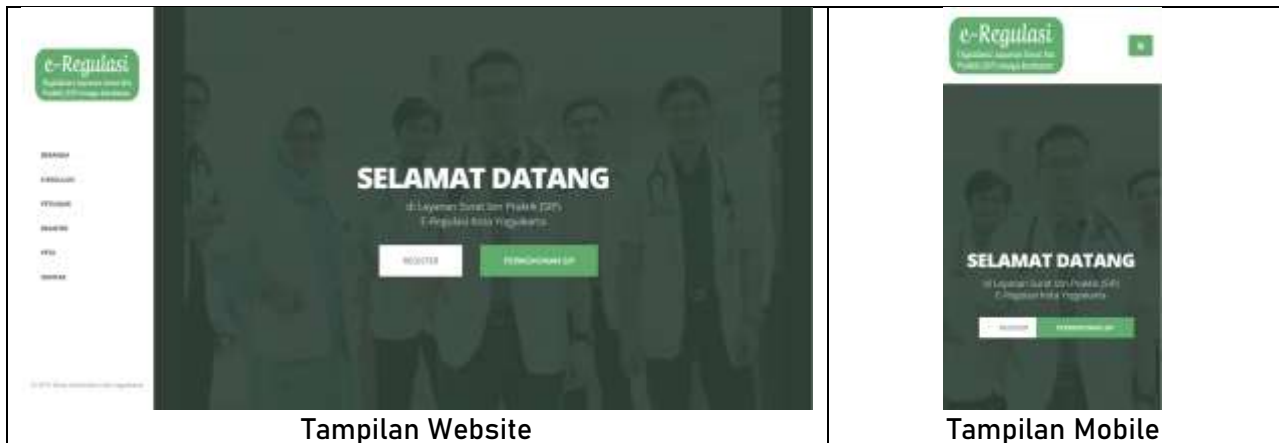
| e-Regulasi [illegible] SELAMAT DATANG di Layanan Surat Izin Praktik (SIP) E-Regulasi Kota Yogyakarta REGISTER PERMOHONAN SIP | e-Regulasi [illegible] SELAMAT DATANG di Layanan Surat Izin Praktik (SIP) E-Regulasi Kota Yogyakarta REGISTER PERMOHONAN SIP |
|---|---|
| Tampilan Website | Tampilan Mobile |